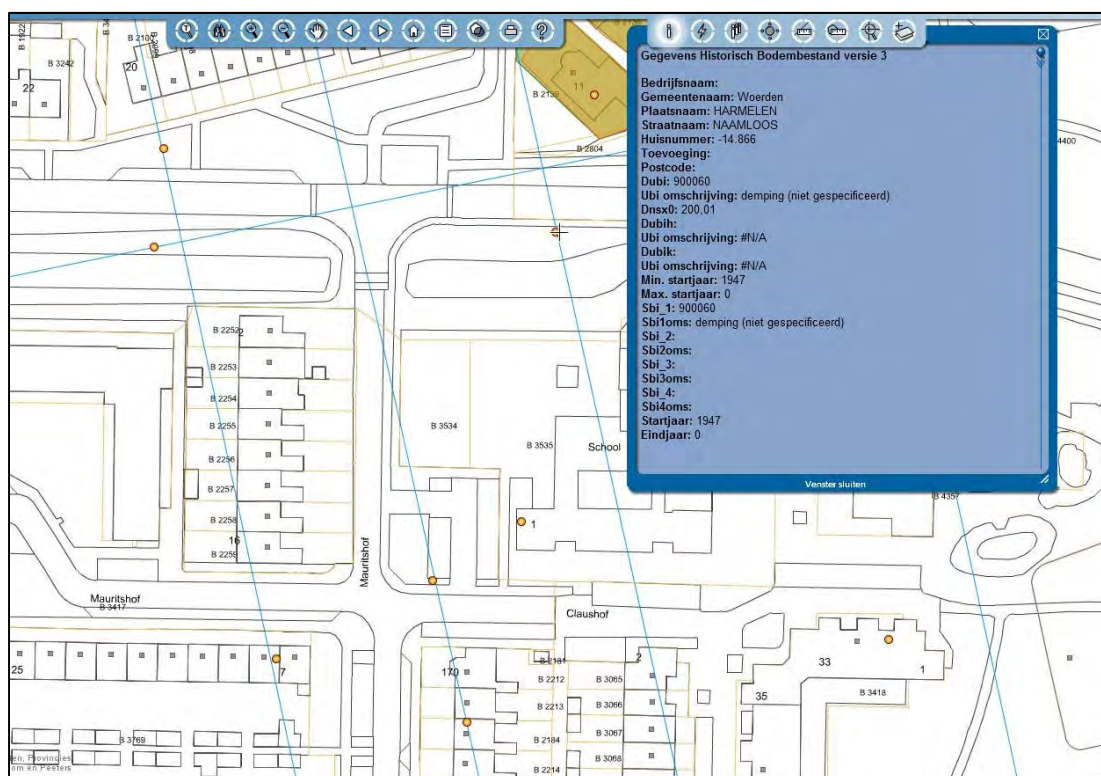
Gegevens Historisch Bodembestand versie 3

Bedrijfsnaam:
Gemeentenaam: Woerden
Plaatsnaam: HARMELEN
Straatnaam: NAAMLOOS
Huisnummer: -14.866
Toevoeging:
Postcode:
Dubi: 900060
Ubi omschrijving: demping (niet gespecificeerd)
Dnsx0: 200,01
Dubih:
Ubi omschrijving: #N/A
Dubik:
Ubi omschrijving: #N/A
Min. startjaar: 1947
Max. startjaar: 0
Sbi_1: 900060
Sbi1oms: demping (niet gespecificeerd)
Sbi_2:
Sbi2oms:
Sbi_3:
Sbi3oms:
Sbi_4:
Sbi4oms:
Startjaar: 1947
Eindjaar: 0

Venster sluiten

B 1922
B 2105
B 3242
20
22
B 2132
11
B 2804
4400
B 2252
B 2253
B 2254
B 2255
B 2256
B 2257
B 2258
16
B 2259
B 3534
B 3535
School
B 4357
1
Mauritshof
Mauritshof
B 3417
Claushof
25
7
170
B 2181
B 2212
B 3065
2
B 2213
B 3066
B 2184
B 3067
B 2214
B 3068
B 3769
33
1
35
B 3418
en, Provincies
om en Peeters